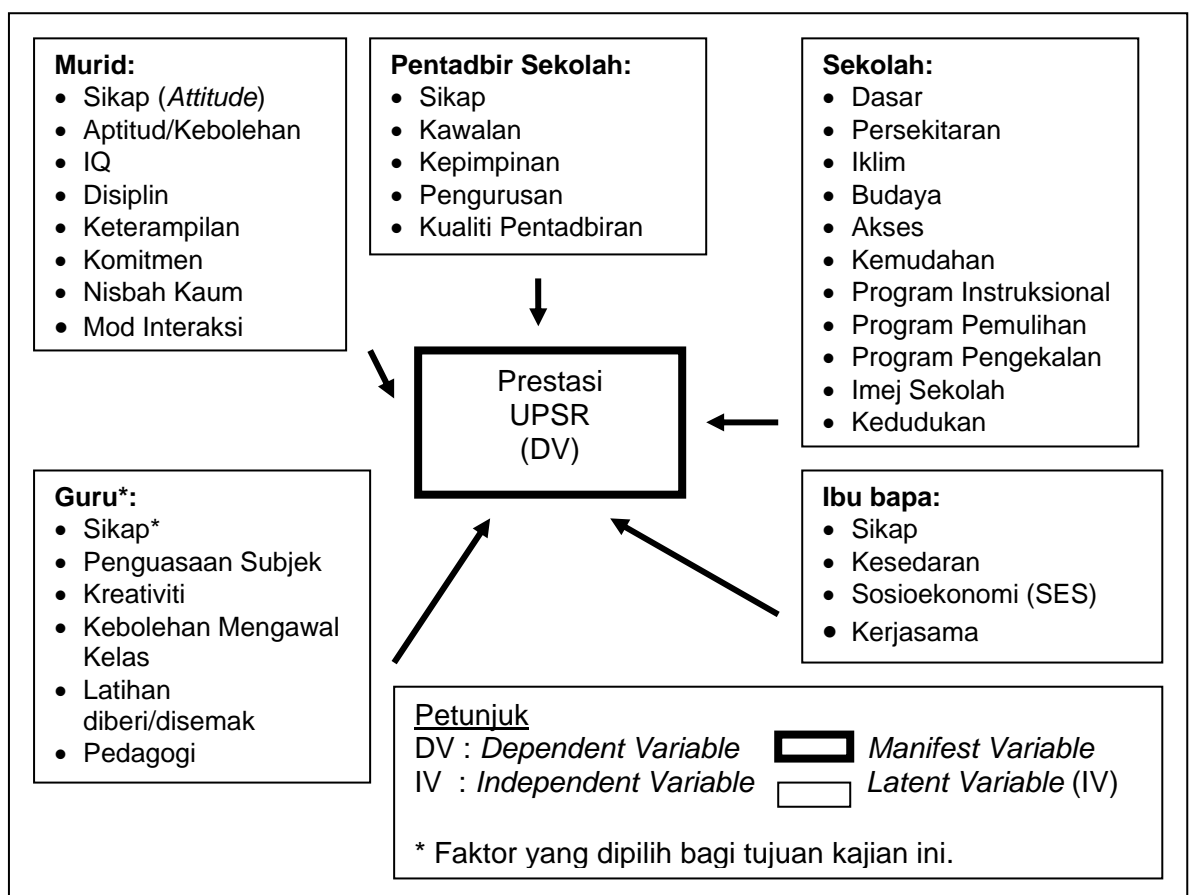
Murid:
- Sikap (Attitude)
- Aptitud/Kebolehan
- IQ
- Disiplin
- Keterampilan
- Komitmen
- Nisbah Kaum
- Mod Interaksi

Pentadbir Sekolah:
- Sikap
- Kawalan
- Kepimpinan
- Pengurusan
- Kualiti Pentadbiran

Sekolah:
- Dasar
- Persekitaran
- Iklim
- Budaya
- Akses
- Kemudahan
- Program Instruksional
- Program Pemulihan
- Program Pengekalan
- Imej Sekolah
- Kedudukan

Prestasi UPSR (DV)

Guru*:
- Sikap*
- Penguasaan Subjek
- Kreativiti
- Kebolehan Mengawal Kelas
- Latihan diberi/disemak
- Pedagogi

Ibu bapa:
- Sikap
- Kesedaran
- Sosioekonomi (SES)
- Kerjasama

Petunjuk
DV : Dependent Variable
IV : Independent Variable
Manifest Variable
Latent Variable (IV)

* Faktor yang dipilih bagi tujuan kajian ini.